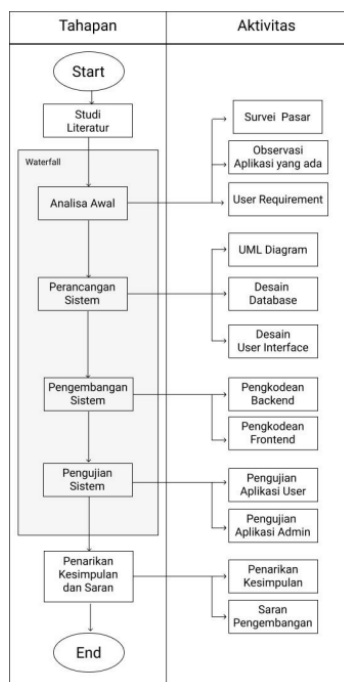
Tahapan

Aktivitas

Start

Studi Literatur

Waterfall

Analisa Awal

Survei Pasar

Observasi Aplikasi yang ada

User Requirement

Perancangan Sistem

UML Diagram

Desain Database

Desain User Interface

Pengembangan Sistem

Pengkodean Backend

Pengkodean Frontend

Pengujian Sistem

Pengujian Aplikasi User

Pengujian Aplikasi Admin

Penarikan Kesimpulan dan Saran

Penarikan Kesimpulan

Saran Pengembangan

End